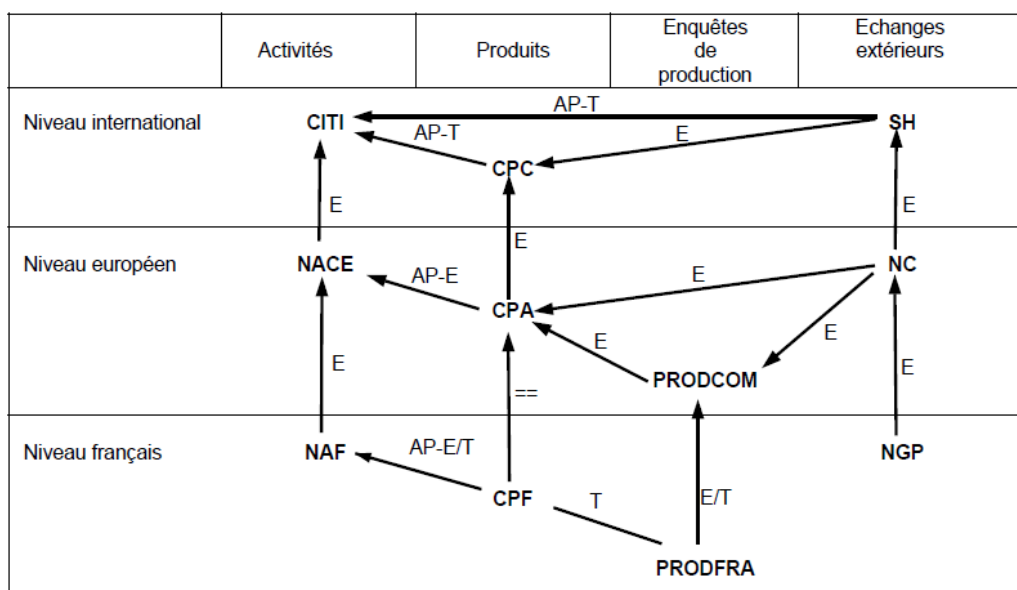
| | Activités | Produits | Enquêtes de production | Echanges extérieurs |
|---|---|---|---|---|
| Niveau international | CITI | CPC | | SH |
| Niveau européen | NACE | CPA | PRODCOM | NC |
| Niveau français | NAF | CPF | PRODFRA | NGP |

AP-T
AP-T
E
E
E
E
AP-E
E
E
E
E
E
==
AP-E/T
T
E/T